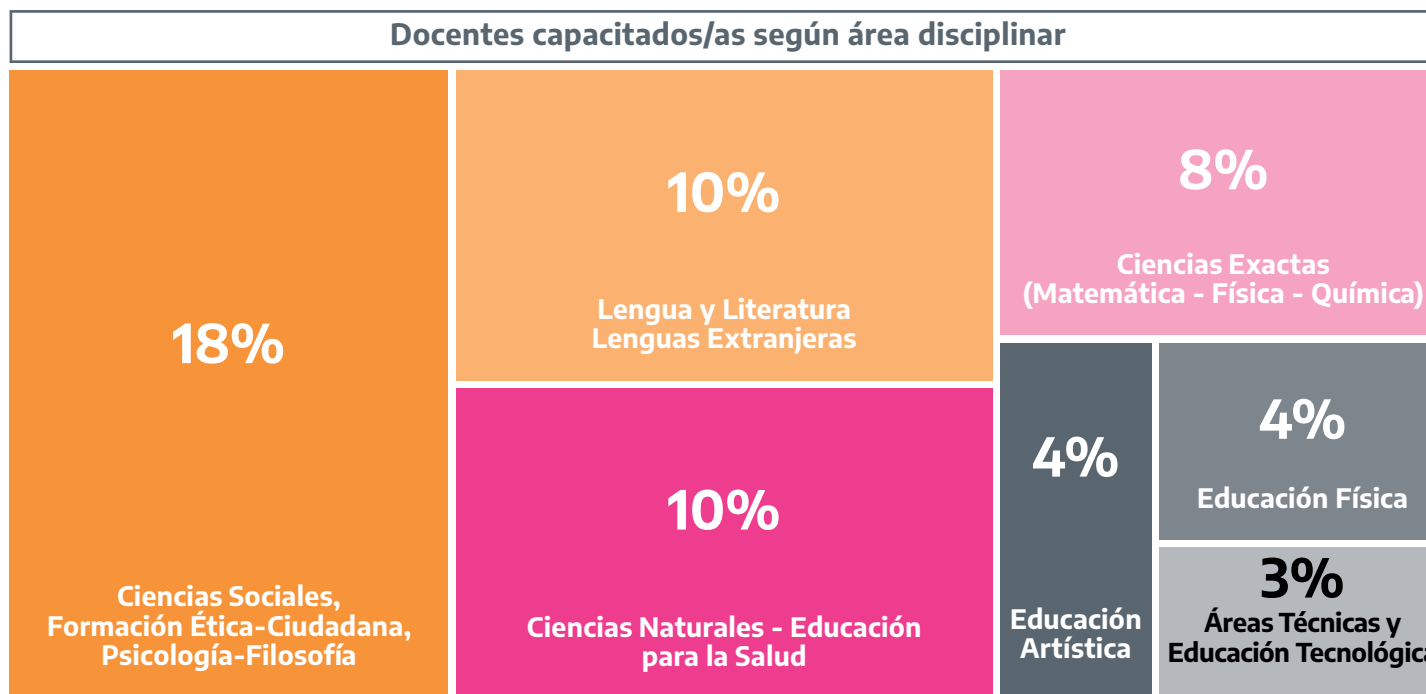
Docentes capacitados/as según área disciplinar

18%

Ciencias Sociales, Formación Ética-Ciudadana, Psicología-Filosofía

10%

Lengua y Literatura
Lenguas Extranjeras

10%

Ciencias Naturales - Educación para la Salud

8%

Ciencias Exactas
(Matemática - Física - Química)

4%

Educación Artística

4%

Educación Física

3%

Áreas Técnicas y Educación Tecnológica